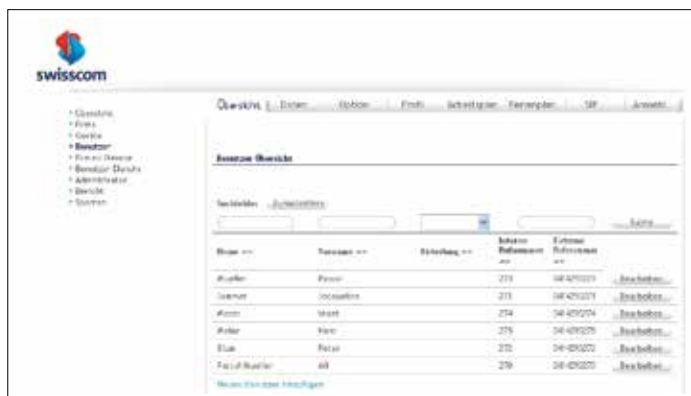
swisscom

• Übersicht
• Firma
• Gerät
• Benutzer
• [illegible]
• Benutzer Übersicht
• Administrator
• Bericht
• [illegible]

Übersicht | Daten | Option | Profil | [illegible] | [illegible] | SIP | Anmelde

Benutzer Übersicht

Suchfelder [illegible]

Suche

| Name ▽△ | Vorname ▽△ | Abteilung ▽△ | Interne Rufnummer ▽△ | Externe Rufnummer ▽△ | |
|---|---|---|---|---|---|
| Mueller | Peter | | 273 | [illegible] | Bearbeiten |
| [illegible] | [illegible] | | 273 | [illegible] | Bearbeiten |
| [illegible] | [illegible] | | 274 | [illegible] | Bearbeiten |
| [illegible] | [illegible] | | 275 | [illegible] | Bearbeiten |
| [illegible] | Peter | | 272 | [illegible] | Bearbeiten |
| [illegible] | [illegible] | | 278 | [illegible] | Bearbeiten |

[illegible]